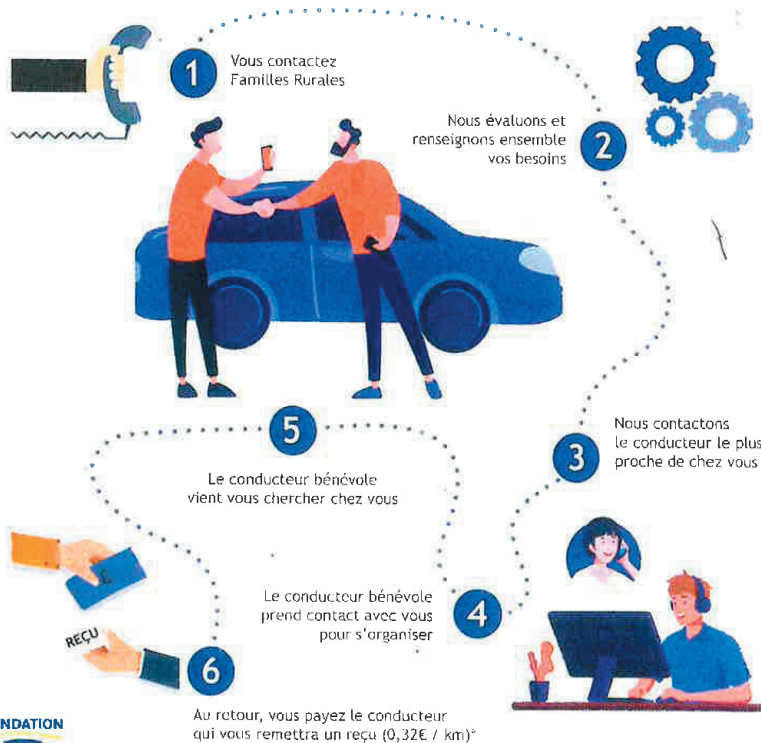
1
Vous contactez Familles Rurales

Nous évaluons et renseignons ensemble vos besoins
2

5
Le conducteur bénévole vient vous chercher chez vous

Nous contactons le conducteur le plus proche de chez vous
3

Le conducteur bénévole prend contact avec vous pour s'organiser
4

REÇU
6
Au retour, vous payez le conducteur qui vous remettra un reçu (0,32€ / km)*

NDATION